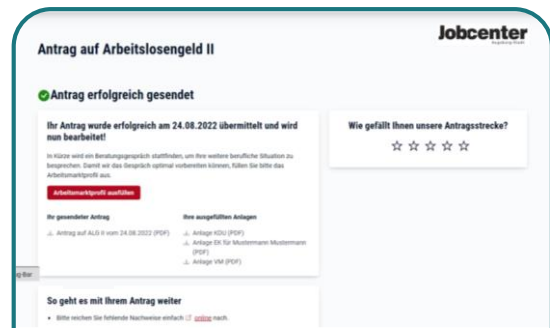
Jobcenter

Antrag auf Arbeitslosengeld II

Antrag erfolgreich gesendet

Ihr Antrag wurde erfolgreich am 24.08.2022 übermittelt und wird nun bearbeitet!

In Kürze wird ein Beratungsgespräch stattfinden, um Ihre weitere berufliche Situation zu besprechen. Damit wir das Gespräch optimal vorbereiten können, füllen Sie bitte das Arbeitsmarktprofil aus.

Arbeitsmarktprofil ausfüllen

Ihr gesendeter Antrag

Antrag auf ALG II vom 24.08.2022 (PDF)

Ihre ausgefüllten Anlagen

Anlage KDU (PDF)

Anlage EK für Mustermann Mustermann (PDF)

Anlage VM (PDF)

Wie gefällt Ihnen unsere Antragsstrecke?

☆ ☆ ☆ ☆ ☆

So geht es mit Ihrem Antrag weiter

Bitte reichen Sie fehlende Nachweise einfach online nach.